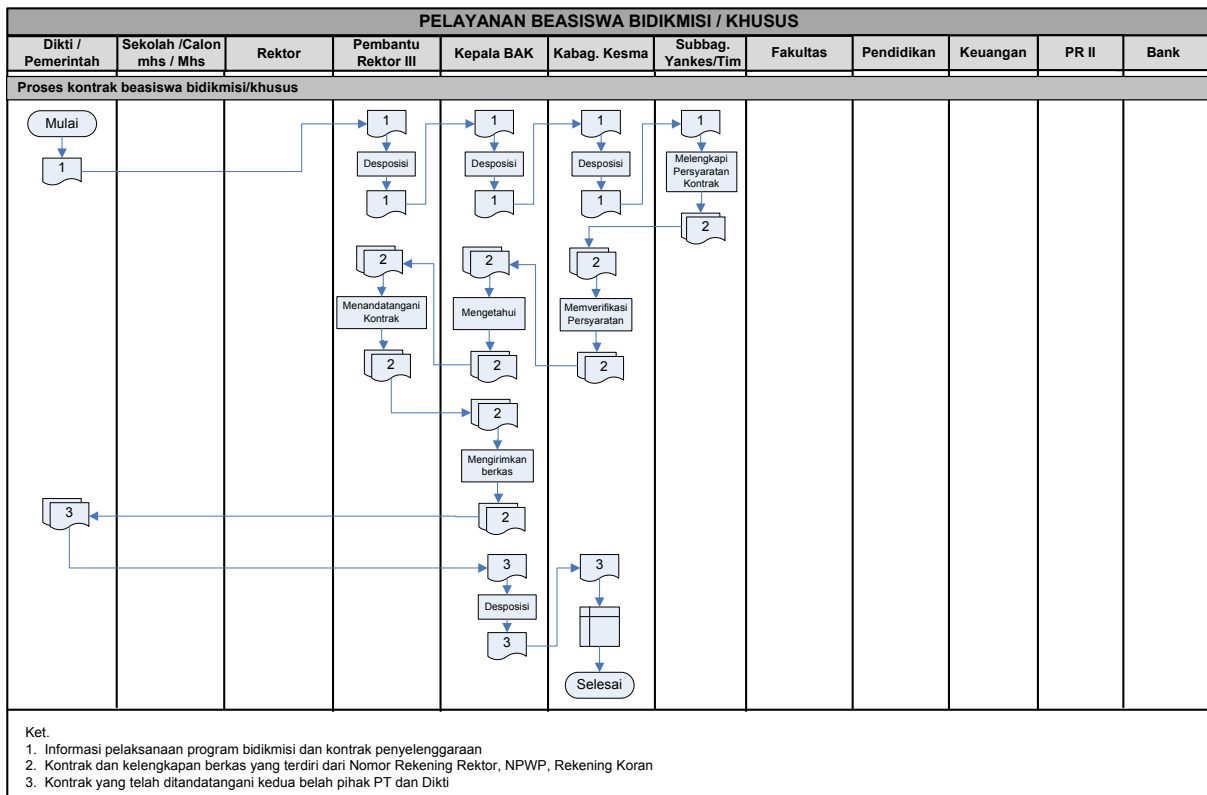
PELAYANAN BEASISWA BIDIKMISI / KHUSUS

| Dikti / Pemerintah | Sekolah /Calon mhs / Mhs | Rektor | Pembantu Rektor III | Kepala BAK | Kabag. Kesma | Subbag. Yankes/Tim | Fakultas | Pendidikan | Keuangan | PR II | Bank |
|---|---|---|---|---|---|---|---|---|---|---|---|

Proses kontrak beasiswa bidikmisi/khusus

Mulai
1
1
Desposisi
1
1
Desposisi
1
1
Desposisi
1
1
Melengkapi Persyaratan Kontrak
2
2
Menandatangani Kontrak
2
2
Mengetahui
2
2
Memverifikasi Persyaratan
2
2
Mengirimkan berkas
2
3
3
Desposisi
3
3
Selesai

Ket.
1. Informasi pelaksanaan program bidikmisi dan kontrak penyelenggaraan
2. Kontrak dan kelengkapan berkas yang terdiri dari Nomor Rekening Rektor, NPWP, Rekening Koran
3. Kontrak yang telah ditandatangani kedua belah pihak PT dan Dikti